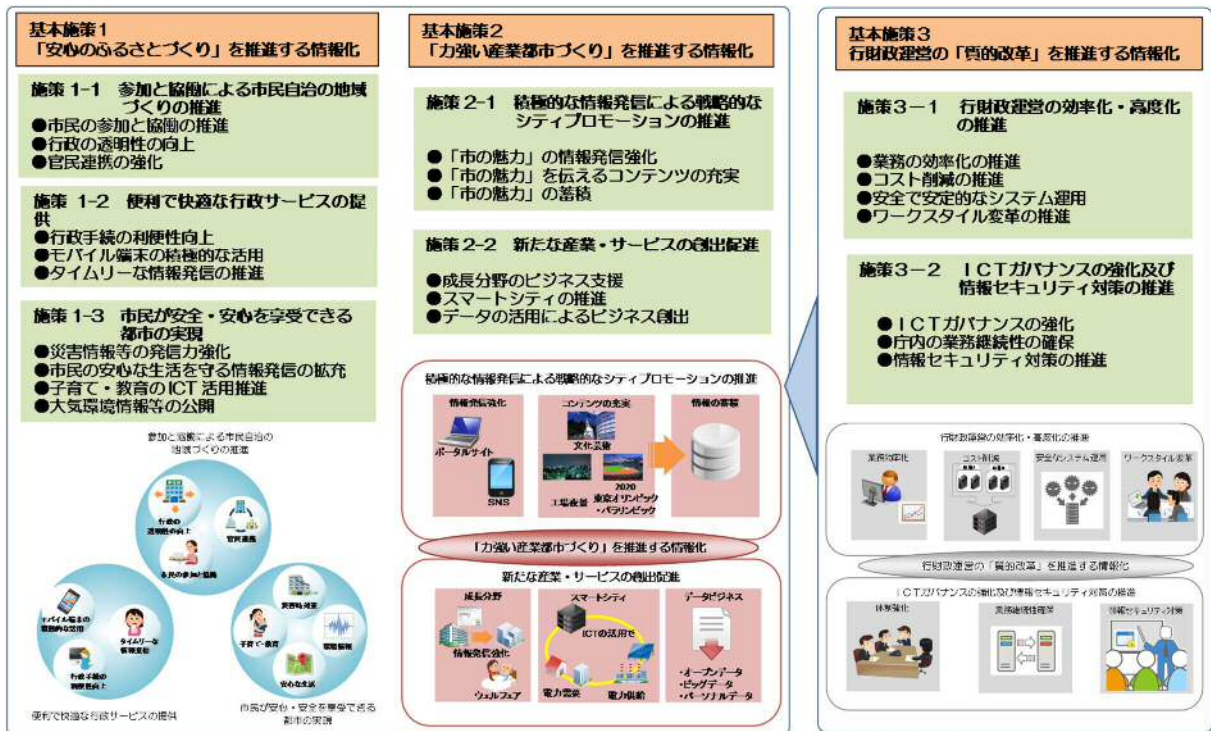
基本施策1
「安心のふるさとづくり」を推進する情報化

施策 1-1 参加と協働による市民自治の地域づくりの推進
●市民の参加と協働の推進
●行政の透明性の向上
●官民連携の強化

施策 1-2 便利で快適な行政サービスの提供
●行政手続の利便性向上
●モバイル端末の積極的な活用
●タイムリーな情報発信の推進

施策 1-3 市民が安全・安心を享受できる都市の実現
●災害情報等の発信力強化
●市民の安心な生活を守る情報発信の拡充
●子育て・教育のICT活用推進
●大気環境情報等の公開

参加と協働による市民自治の地域づくりの推進
行政の透明性の向上
官民連携
市民の参加と協働
モバイル端末の積極的な活用
タイムリーな情報発信
行政手続の利便性向上
便利で快適な行政サービスの提供
災害時対策
子育て・教育
環境情報
安心な生活
市民が安全・安心を享受できる都市の実現

基本施策2
「力強い産業都市づくり」を推進する情報化

施策 2-1 積極的な情報発信による戦略的なシティプロモーションの推進
●「市の魅力」の情報発信強化
●「市の魅力」を伝えるコンテンツの充実
●「市の魅力」の蓄積

施策 2-2 新たな産業・サービスの創出促進
●成長分野のビジネス支援
●スマートシティの推進
●データの活用によるビジネス創出

積極的な情報発信による戦略的なシティプロモーションの推進
情報発信強化
ポータルサイト
SNS
コンテンツの充実
文化芸術
工場夜景
2020 東京オリンピック・パラリンピック
情報の蓄積

「力強い産業都市づくり」を推進する情報化

新たな産業・サービスの創出促進
成長分野
情報発信強化
ウェルフェア
スマートシティ
ICTの活用で
電力需要
電力供給
データビジネス
・オープンデータ
・ビッグデータ
・パーソナルデータ

基本施策3
行財政運営の「質的改革」を推進する情報化

施策3−1 行財政運営の効率化・高度化の推進
●業務の効率化の推進
●コスト削減の推進
●安全で安定的なシステム運用
●ワークスタイル変革の推進

施策3−2 ICTガバナンスの強化及び情報セキュリティ対策の推進
●ICTガバナンスの強化
●庁内の業務継続性の確保
●情報セキュリティ対策の推進

行財政運営の効率化・高度化の推進
業務効率化
コスト削減
安全なシステム運用
ワークスタイル変革

行財政運営の「質的改革」を推進する情報化

ICTガバナンスの強化及び情報セキュリティ対策の推進
体制強化
業務継続性確保
情報セキュリティ対策